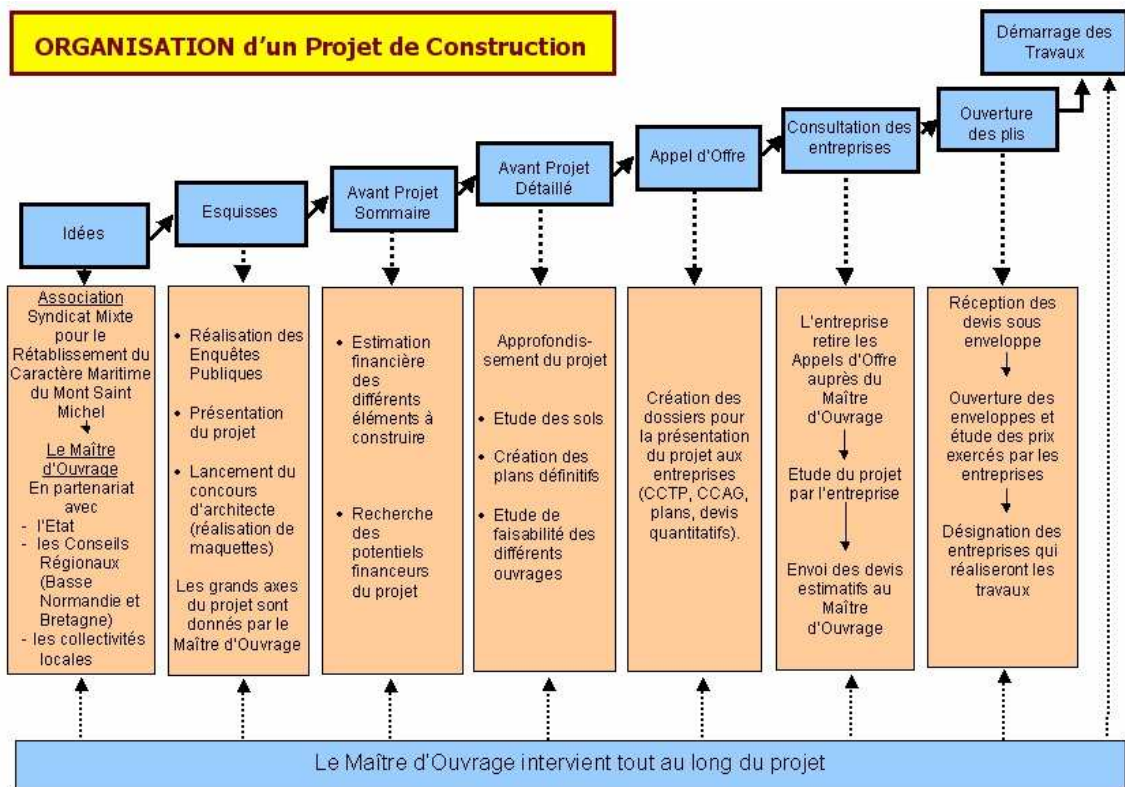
ORGANISATION d'un Projet de Construction

Démarrage des Travaux

Idées

Esquisses

Avant Projet Sommaire

Avant Projet Détaillé

Appel d'Offre

Consultation des entreprises

Ouverture des plis

Association Syndicat Mixte pour le Rétablissement du Caractère Maritime du Mont Saint Michel

Le Maître d'Ouvrage En partenariat avec
- l'Etat
- les Conseils Régionaux (Basse Normandie et Bretagne)
- les collectivités locales

• Réalisation des Enquêtes Publiques

• Présentation du projet

• Lancement du concours d'architecte (réalisation de maquettes)

Les grands axes du projet sont donnés par le Maître d'Ouvrage

• Estimation financière des différents éléments à construire

• Recherche des potentiels financeurs du projet

Approfondissement du projet

• Etude des sols

• Création des plans définitifs

• Etude de faisabilité des différents ouvrages

Création des dossiers pour la présentation du projet aux entreprises (CCTP, CCAG, plans, devis quantitatifs).

L'entreprise retire les Appels d'Offre auprès du Maître d'Ouvrage

Etude du projet par l'entreprise

Envoi des devis estimatifs au Maître d'Ouvrage

Réception des devis sous enveloppe

Ouverture des enveloppes et étude des prix exercés par les entreprises

Désignation des entreprises qui réaliseront les travaux

Le Maître d'Ouvrage intervient tout au long du projet